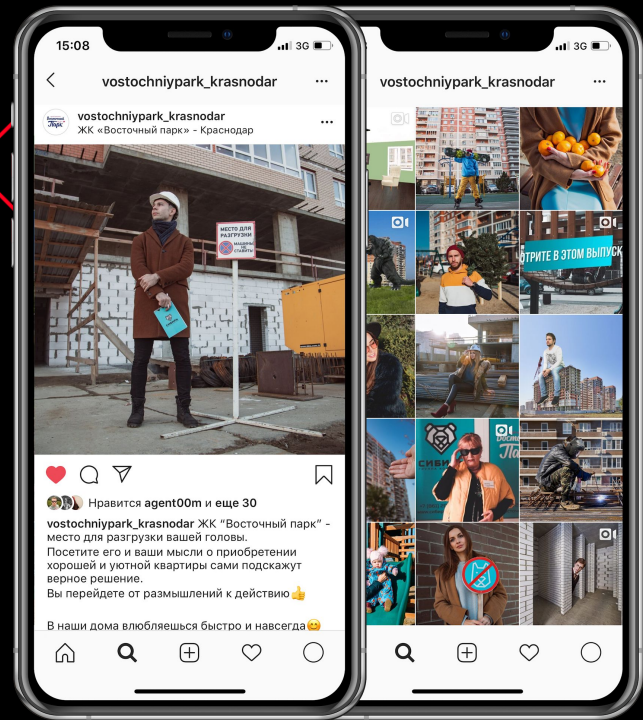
15:08
3G

vostochniypark_krasnodar

vostochniypark_krasnodar
ЖК «Восточный парк» - Краснодар

МЕСТО ДЛЯ РАЗГРУЗКИ
МАШИНЫ НЕ СТАВИТЬ

Нравится agent00m и еще 30

vostochniypark_krasnodar ЖК "Восточный парк" - место для разгрузки вашей головы.
Посетите его и ваши мысли о приобретении хорошей и уютной квартиры сами подскажут верное решение.
Вы перейдете от размышлений к действию👍

В наши дома влюбляешься быстро и навсегда😊

3G

vostochniypark_krasnodar

ОТРИТЕ В ЭТОМ ВЫПУСК

СИБИ

Восточн Па